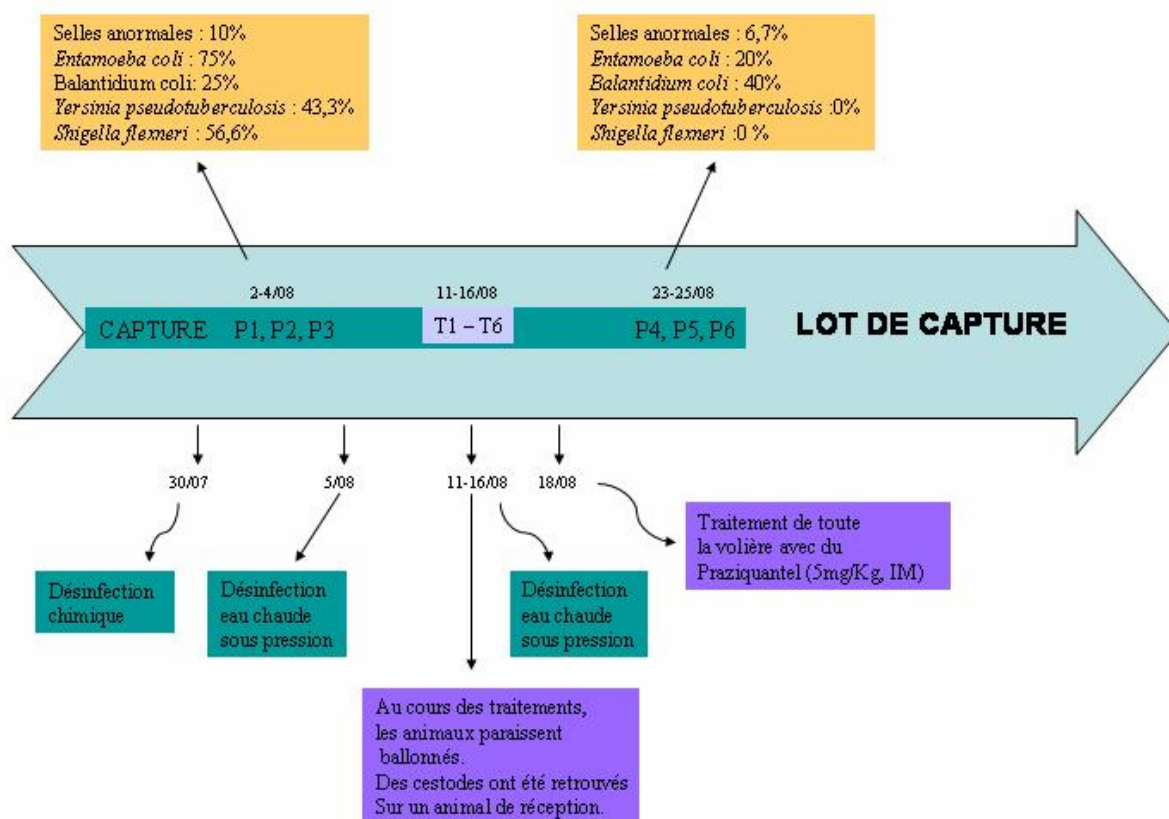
Selles anormales : 10%
Entamoeba coli : 75%
Balantidium coli: 25%
Yersinia pseudotuberculosis : 43,3%
Shigella flexneri : 56,6%

Selles anormales : 6,7%
Entamoeba coli : 20%
Balantidium coli : 40%
Yersinia pseudotuberculosis :0%
Shigella flexneri :0 %

2-4/08

11-16/08

23-25/08

CAPTURE P1, P2, P3

T1 – T6

P4, P5, P6

LOT DE CAPTURE

30/07

5/08

11-16/08

18/08

Désinfection chimique

Désinfection eau chaude sous pression

Désinfection eau chaude sous pression

Traitement de toute la volière avec du Praziquantel (5mg/Kg, IM)

Au cours des traitements, les animaux paraissent ballonnés.
Des cestodes ont été retrouvés Sur un animal de réception.